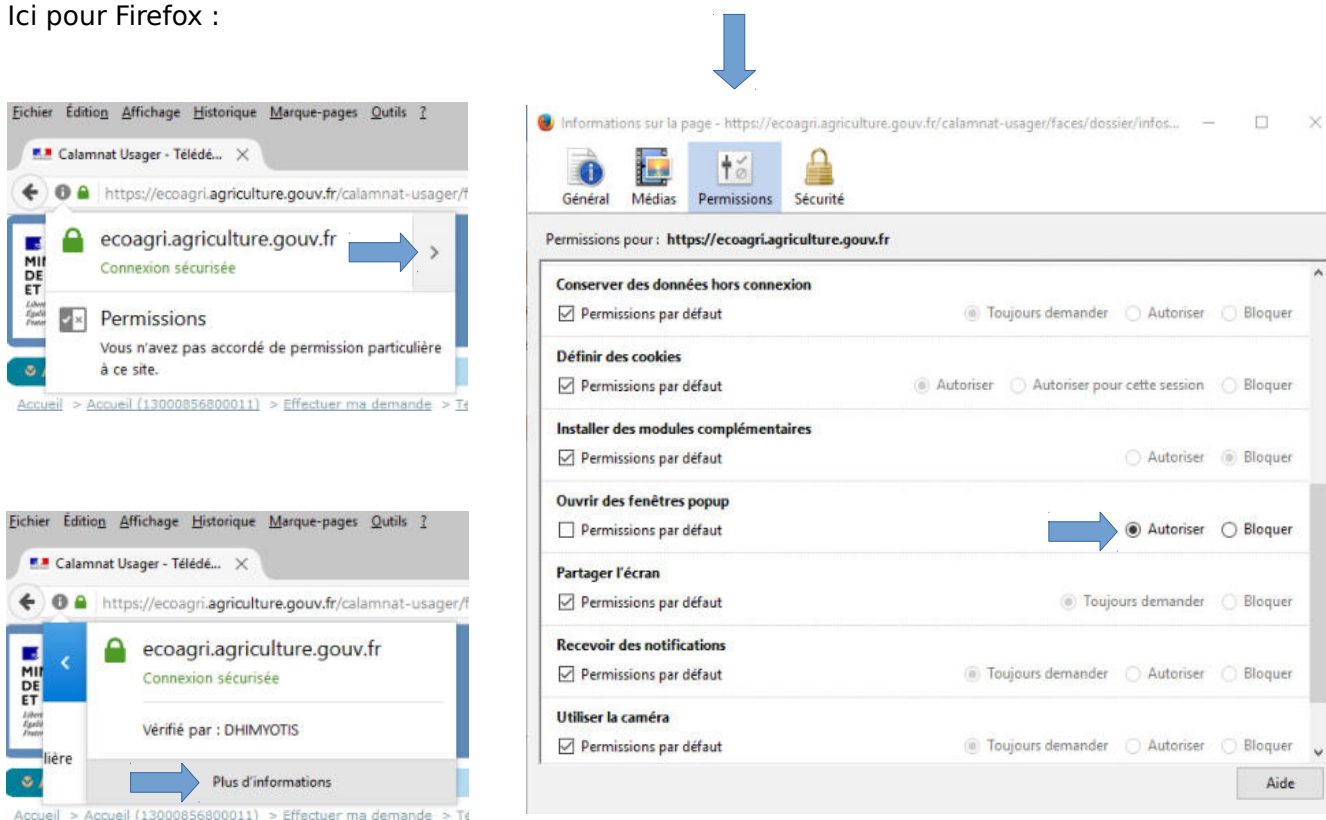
Ici pour Firefox :

Fichier Édition Affichage Historique Marque-pages Outils ?

Calamnat Usager - Télédé...

https://ecoagri.agriculture.gouv.fr/calamnat-usager/f

ecoagri.agriculture.gouv.fr

Connexion sécurisée

Permissions

Vous n'avez pas accordé de permission particulière à ce site.

MI DE ET

Accueil > Accueil (13000856800011) > Effectuer ma demande > Té

Fichier Édition Affichage Historique Marque-pages Outils ?

Calamnat Usager - Télédé...

https://ecoagri.agriculture.gouv.fr/calamnat-usager/f

ecoagri.agriculture.gouv.fr

Connexion sécurisée

Vérifié par : DHIMYOTIS

lière

Plus d'informations

Accueil > Accueil (13000856800011) > Effectuer ma demande > Té

Informations sur la page - https://ecoagri.agriculture.gouv.fr/calamnat-usager/faces/dossier/infos...

Général Médias Permissions Sécurité

Permissions pour : https://ecoagri.agriculture.gouv.fr

Conserver des données hors connexion
Permissions par défaut Toujours demander Autoriser Bloquer

Définir des cookies
Permissions par défaut Autoriser Autoriser pour cette session Bloquer

Installer des modules complémentaires
Permissions par défaut Autoriser Bloquer

Ouvrir des fenêtres popup
Permissions par défaut Autoriser Bloquer

Partager l'écran
Permissions par défaut Toujours demander Bloquer

Recevoir des notifications
Permissions par défaut Toujours demander Autoriser Bloquer

Utiliser la caméra
Permissions par défaut Toujours demander Autoriser Bloquer

Aide